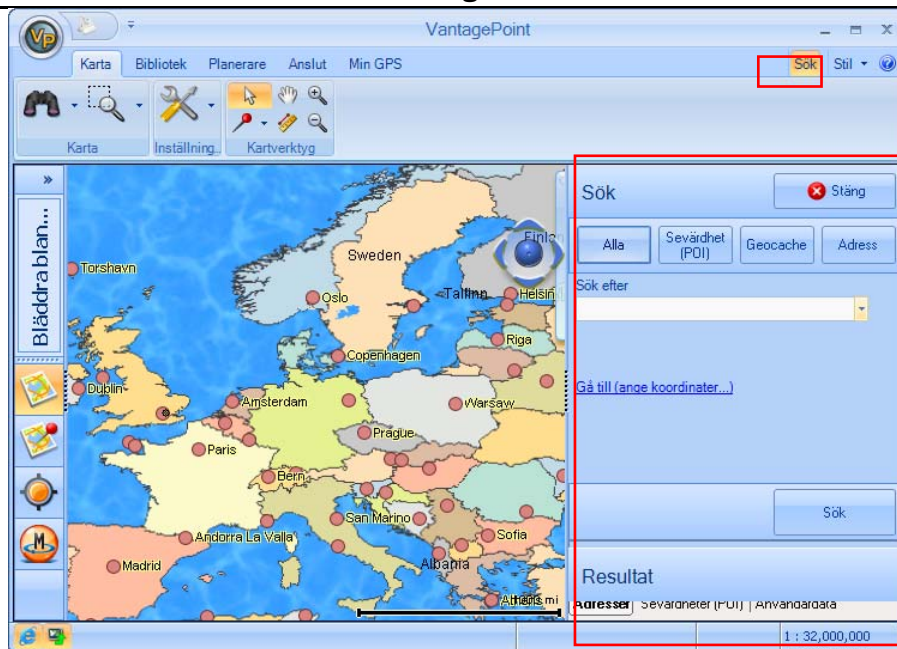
VantagePoint

Karta Bibliotek Planerare Anslut Min GPS

Sök Stil

Karta Inställning.. Kartverktyg

Bläddra blan...

Torshavn Sweden Oslo Tallinn Helsin Riga Copenhagen Dublin Amsterdam Warsaw Prague Paris Bern San Marino Andorra La Valla Sofia Madrid Albania Athens mi Finla

Sök

Stäng

Alla

Sevärdhet (POI)

Geocache

Adress

Sök efter

Gå till (ange koordinater...)

Sök

Resultat

Adresser Sevärdheter (POI) Användardata

1 : 32,000,000